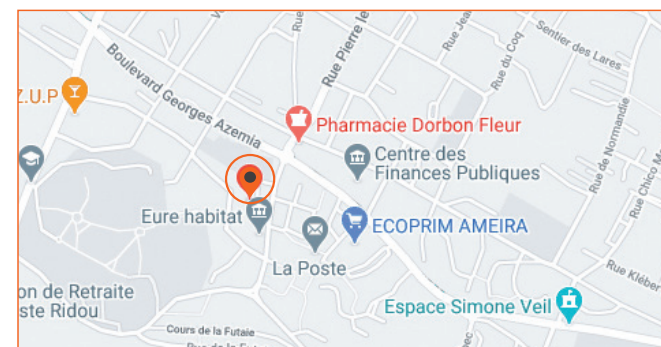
Z.U.P

Boulevard Georges Azemia

Rue Pierre le

Rue

Rue Jea

Rue du Coq

Sentier des Lares

Pharmacie Dorbon Fleur

Centre des Finances Publiques

Rue de Normandie

Rue Chico M

Eure habitat

ECOPRIM AMEIRA

La Poste

Rue Kléber

on de Retraite
ste Ridou

Espace Simone Veil

Cours de la Futaie